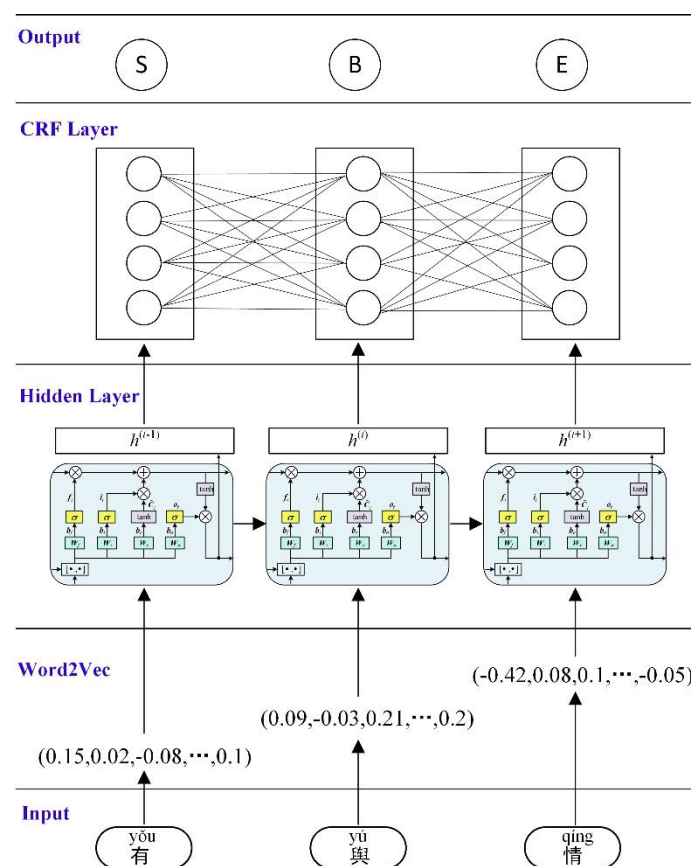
Output

S

B

E

CRF Layer

Hidden Layer

$h^{(i-1)}$

$h^{(i)}$

$h^{(i+1)}$

tanh

$f_t$ $i_t$ $\tilde{C}_t$ $o_t$

$\sigma$ $\sigma$ tanh $\sigma$

$b_f$ $b_i$ $b_C$ $b_o$

$W_f$ $W_i$ $W_C$ $W_o$

$[\bullet,\bullet]$

tanh

$f_t$ $i_t$ $\tilde{C}_t$ $o_t$

$\sigma$ $\sigma$ tanh $\sigma$

$b_f$ $b_i$ $b_C$ $b_o$

$W_f$ $W_i$ $W_C$ $W_o$

$[\bullet,\bullet]$

tanh

$f_t$ $i_t$ $\tilde{C}_t$ $o_t$

$\sigma$ $\sigma$ tanh $\sigma$

$b_f$ $b_i$ $b_C$ $b_o$

$W_f$ $W_i$ $W_C$ $W_o$

$[\bullet,\bullet]$

Word2Vec

(-0.42,0.08,0.1,···,-0.05)

(0.09,-0.03,0.21,···,0.2)

(0.15,0.02,-0.08,···,0.1)

Input

yǒu
有

yù
與

qíng
情